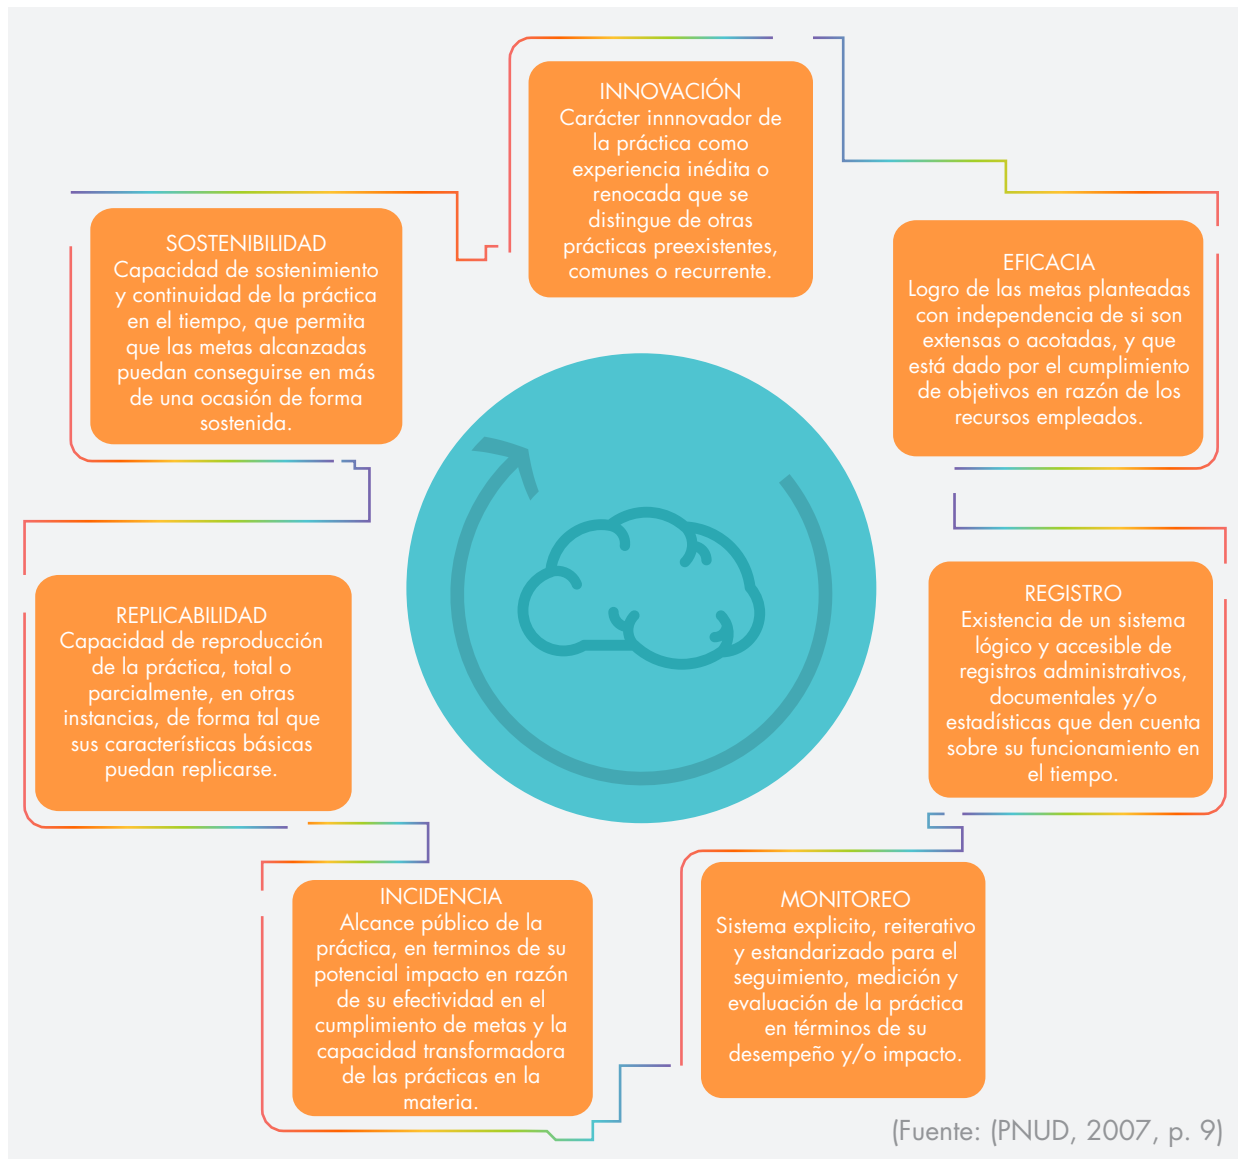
INNOVACIÓN
Carácter innnovador de la práctica como experiencia inédita o renocada que se distingue de otras prácticas preexistentes, comunes o recurrente.

EFICACIA
Logro de las metas planteadas con independencia de si son extensas o acotadas, y que está dado por el cumplimiento de objetivos en razón de los recursos empleados.

REGISTRO
Existencia de un sistema lógico y accesible de registros administrativos, documentales y/o estadísticas que den cuenta sobre su funcionamiento en el tiempo.

MONITOREO
Sistema explicito, reiterativo y estandarizado para el seguimiento, medición y evaluación de la práctica en términos de su desempeño y/o impacto.

INCIDENCIA
Alcance público de la práctica, en terminos de su potencial impacto en razón de su efectividad en el cumplimiento de metas y la capacidad transformadora de las prácticas en la materia.

REPLICABILIDAD
Capacidad de reproducción de la práctica, total o parcialmente, en otras instancias, de forma tal que sus características básicas puedan replicarse.

SOSTENIBILIDAD
Capacidad de sostenimiento y continuidad de la práctica en el tiempo, que permita que las metas alcanzadas puedan conseguirse en más de una ocasión de forma sostenida.

(Fuente: (PNUD, 2007, p. 9)